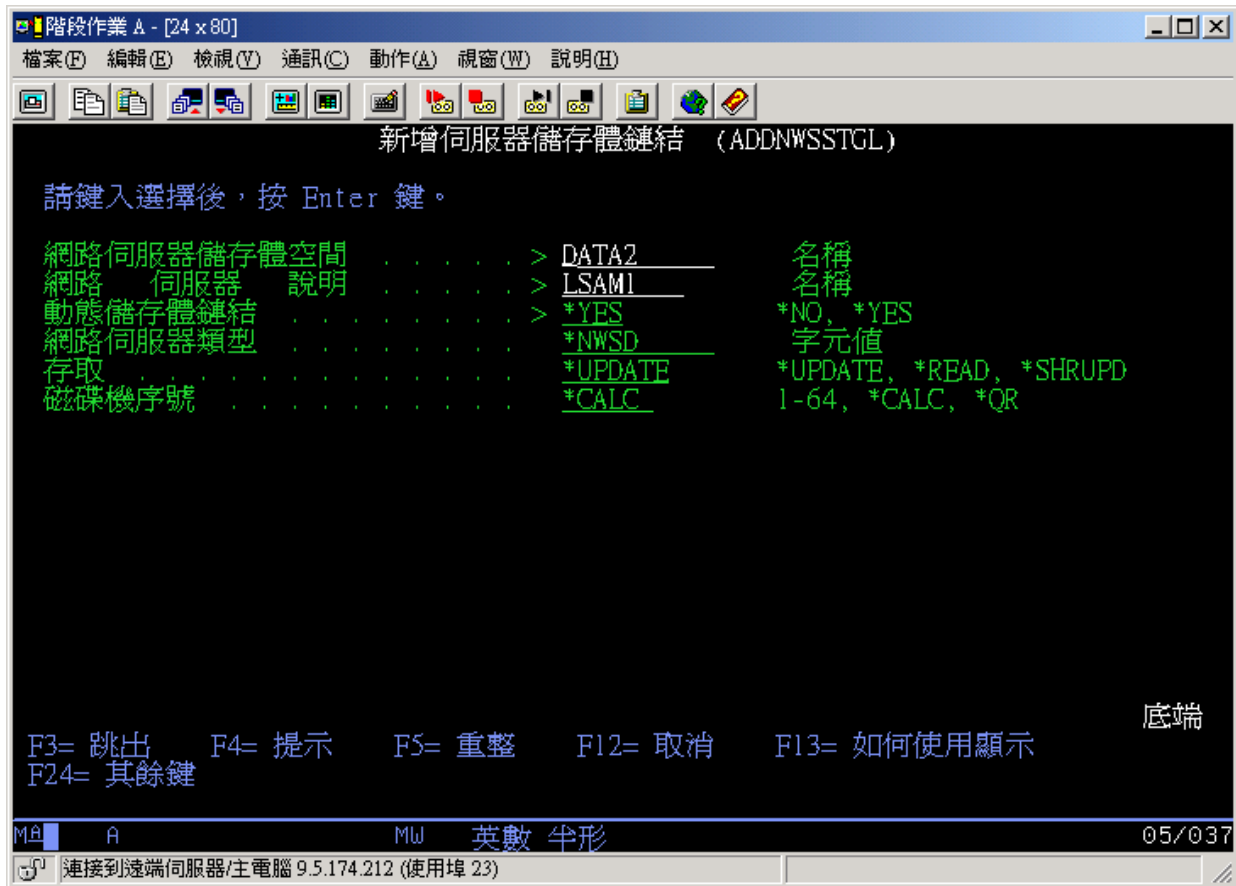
階段作業 A - [24 x 80]

檔案(F) 編輯(E) 檢視(V) 通訊(C) 動作(A) 視窗(W) 說明(H)

新增伺服器儲存體鏈結 (ADDNWSSTGL)

請鍵入選擇後，按 Enter 鍵。

網路伺服器儲存體空間 . . . . . . > DATA2 名稱
網路 伺服器 說明 . . . . . . > LSAM1 名稱
動態儲存體鏈結 . . . . . . . . > *YES *NO, *YES
網路伺服器類型 . . . . . . . . *NWSD 字元值
存取 . . . . . . . . . . . . . *UPDATE *UPDATE, *READ, *SHRUPD
磁碟機序號 . . . . . . . . . . *CALC 1-64, *CALC, *QR

底端
F3= 跳出 F4= 提示 F5= 重整 F12= 取消 F13= 如何使用顯示
F24= 其餘鍵

MA A MW 英數 半形 05/037

連接到遠端伺服器/主電腦 9.5.174.212 (使用埠 23)